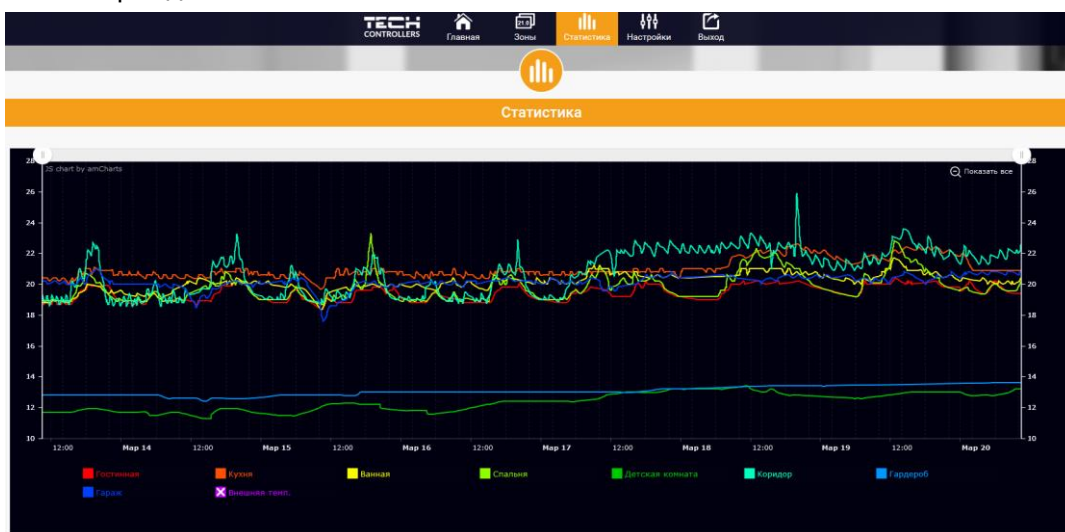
TECH CONTROLLERS
Главная
21.5
Зоны
Статистика
Настройки
Выход

Статистика

JS chart by amCharts
Показать все

28
26
24
22
20
18
16
14
12
10

28
26
24
22
20
18
16
14
12
10

12:00
Мар 14
12:00
Мар 15
12:00
Мар 16
12:00
Мар 17
12:00
Мар 18
12:00
Мар 19
12:00
Мар 20

Гостинная
Кухня
Ванная
Спальня
Детская комната
Коридор
Гардероб
Гараж
Внешняя темп.